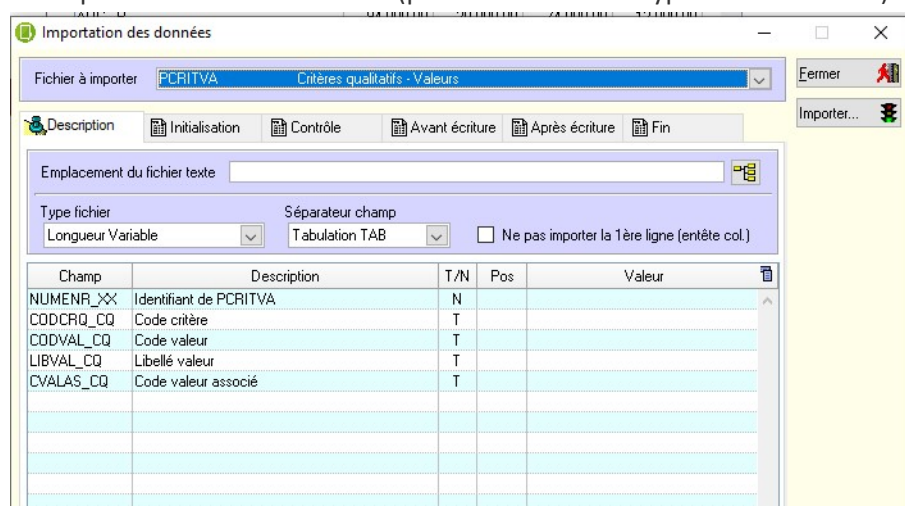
Importation des données

Fichier à importer PCRITVA Critères qualitatifs - Valeurs

Fermer

Importer...

Description | Initialisation | Contrôle | Avant écriture | Après écriture | Fin

Emplacement du fichier texte

Type fichier
Longueur Variable

Séparateur champ
Tabulation TAB

Ne pas importer la 1ère ligne (entête col.)

| Champ | Description | T/N | Pos | Valeur |
|---|---|---|---|---|
| NUMENR_XX | Identifiant de PCRITVA | N | | |
| CODCRQ_CQ | Code critère | T | | |
| CODVAL_CQ | Code valeur | T | | |
| LIBVAL_CQ | Libellé valeur | T | | |
| CVALAS_CQ | Code valeur associé | T | | |